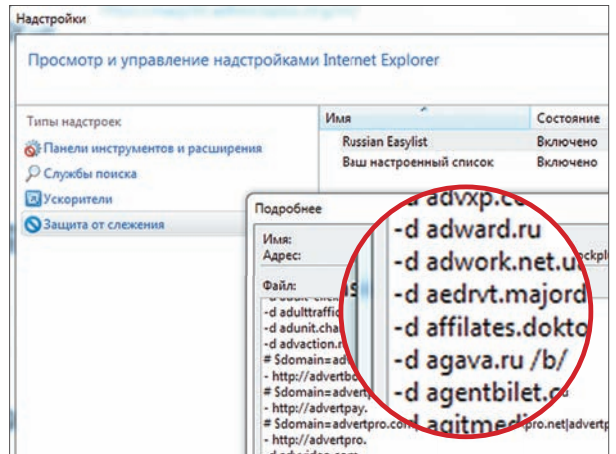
Надстройки

Просмотр и управление надстройками Internet Explorer

Типы надстроек

Панели инструментов и расширения

Службы поиска

Ускорители

Защита от слежения

| Имя | Состояние |
|---|---|
| Russian Easylist | Включено |
| Ваш настроенный список | Включено |

Подробнее

Имя:

Адрес:

Файл:

-d adulttraffic
-d adunit.cha
-d advaction.n
# $domain=adv
- http://advertbo
# $domain=advert
- http://advertpay.
# $domain=advertpro.com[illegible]pro.net|advertpro
- http://advertpro.

-d advxp.c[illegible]
-d adward.ru
-d adwork.net.u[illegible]
-d aedrvt.majord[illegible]
-d affilates.dokto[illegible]
-d agava.ru /b/
-d agentbilet.c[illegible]
-d agitmedi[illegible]